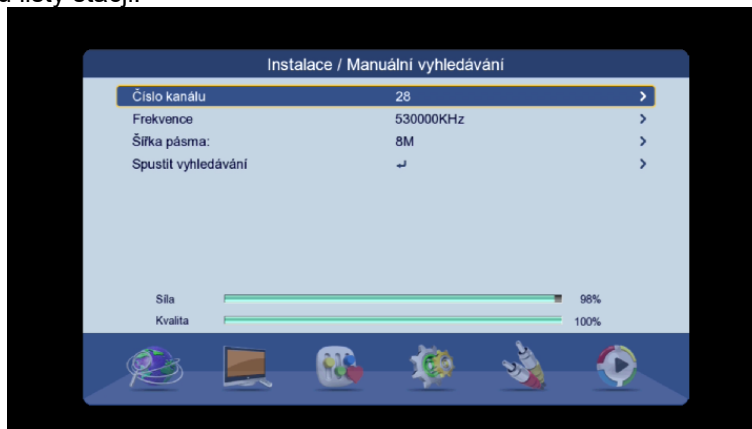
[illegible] listy stanic.

Instalace / Manuální vyhledávání

| | | |
|---|---|---|
| Číslo kanálu | 28 | > |
| Frekvence | 530000KHz | > |
| Šířka pásma: | 8M | > |
| Spustit vyhledávání | ↵ | > |

Síla 98%
Kvalita 100%